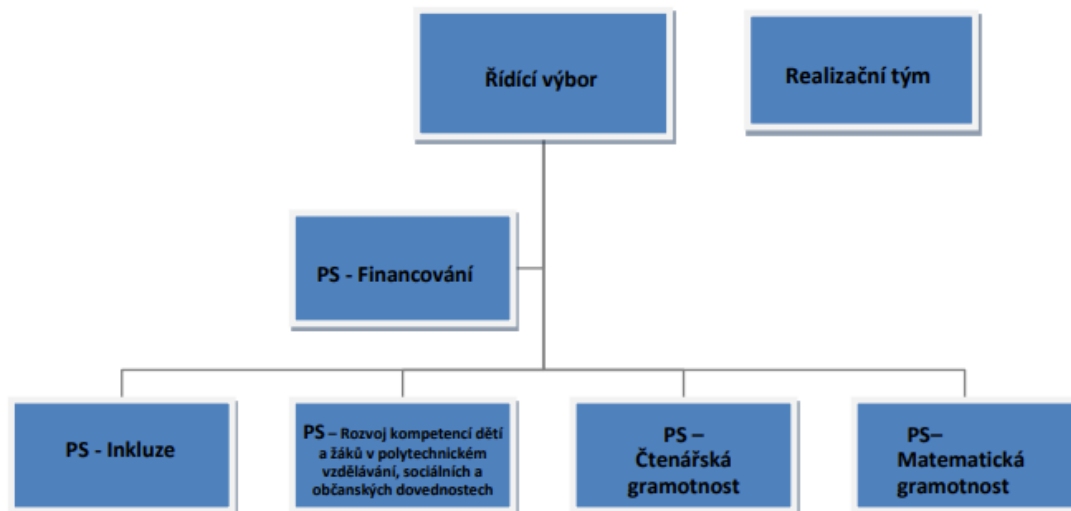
Řídící výbor

Realizační tým

PS - Financování

PS - Inkluze

PS – Rozvoj kompetencí dětí a žáků v polytechnickém vzdělávání, sociálních a občanských dovednostech

PS – Čtenářská gramotnost

PS– Matematická gramotnost